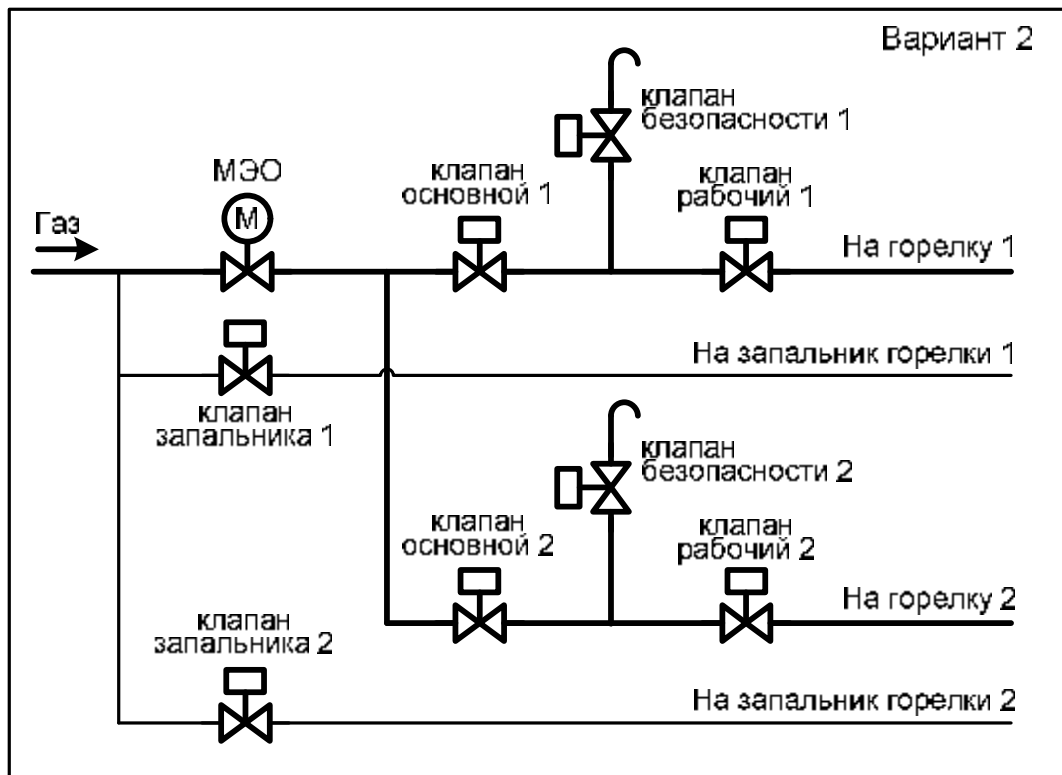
Вариант 2

клапан безопасности 1

МЭО

M

клапан основной 1

клапан рабочий 1

Газ

На горелку 1

На запальник горелки 1

клапан запальника 1

клапан безопасности 2

клапан основной 2

клапан рабочий 2

На горелку 2

клапан запальника 2

На запальник горелки 2